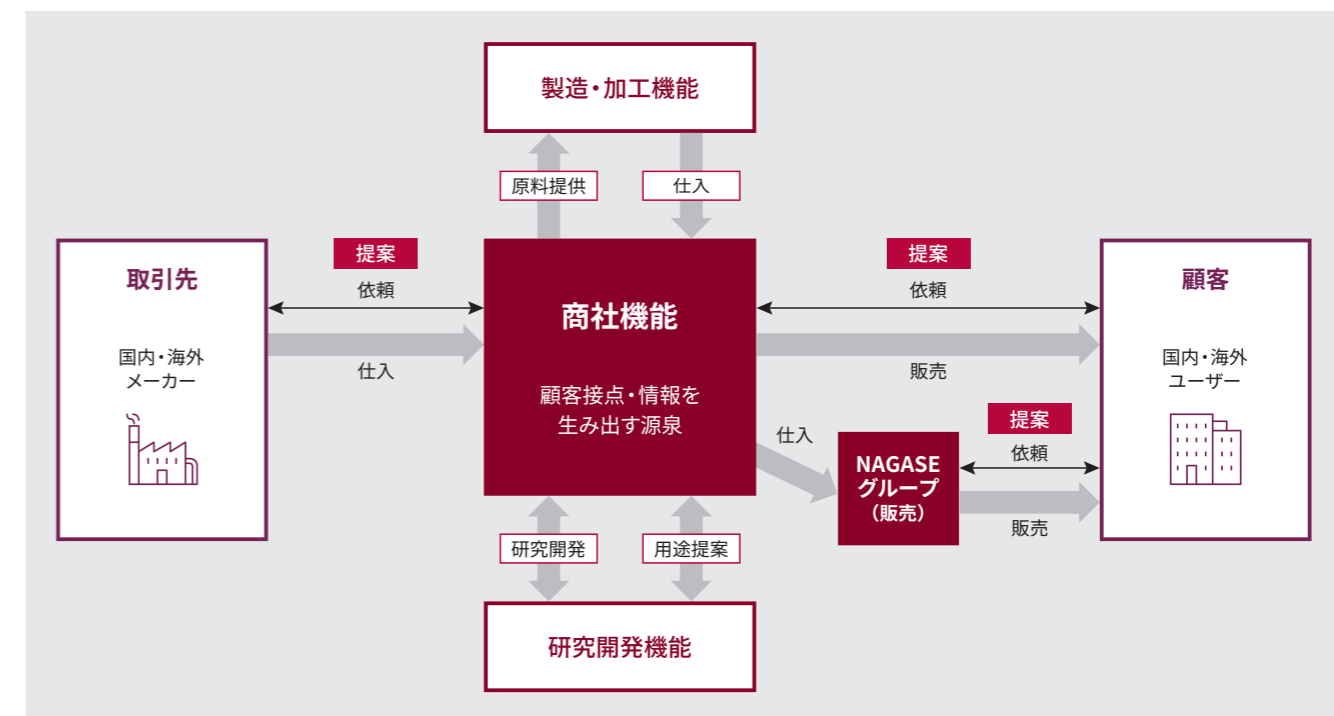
製造・加工機能

原料提供

仕入

取引先

国内・海外
メーカー

提案

依頼

仕入

商社機能

顧客接点・情報を
生み出す源泉

提案

依頼

販売

顧客

国内・海外
ユーザー

仕入

NAGASE
グループ
（販売）

提案

依頼

販売

研究開発

用途提案

研究開発機能